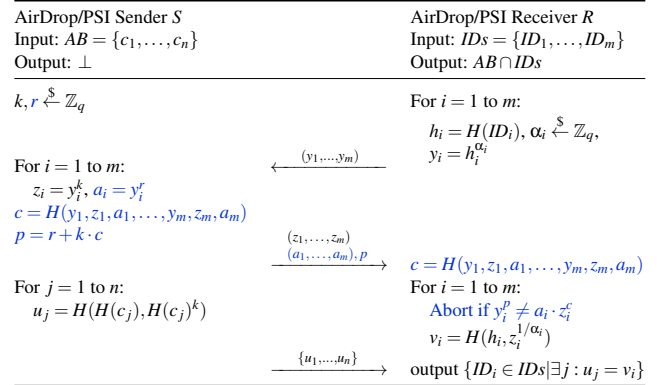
AirDrop/PSI Sender $S$
Input: $AB = \{c_1, \ldots, c_n\}$
Output: $\perp$

$k, r \stackrel{\$}{\leftarrow} \mathbb{Z}_q$

For $i = 1$ to $m$:
$z_i = y_i^k$, $a_i = y_i^r$
$c = H(y_1, z_1, a_1, \ldots, y_m, z_m, a_m)$
$p = r + k \cdot c$

For $j = 1$ to $n$:
$u_j = H(H(c_j), H(c_j)^k)$

$\xleftarrow{(y_1,\ldots,y_m)}$

$\xrightarrow{(z_1,\ldots,z_m) \; (a_1,\ldots,a_m), p}$

$\xrightarrow{\{u_1,\ldots,u_n\}}$

AirDrop/PSI Receiver $R$
Input: $IDs = \{ID_1, \ldots, ID_m\}$
Output: $AB \cap IDs$

For $i = 1$ to $m$:
$h_i = H(ID_i)$, $\alpha_i \stackrel{\$}{\leftarrow} \mathbb{Z}_q$,
$y_i = h_i^{\alpha_i}$

$c = H(y_1, z_1, a_1, \ldots, y_m, z_m, a_m)$
For $i = 1$ to $m$:
Abort if $y_i^p \neq a_i \cdot z_i^c$
$v_i = H(h_i, z_i^{1/\alpha_i})$

output $\{ID_i \in IDs | \exists j : u_j = v_i\}$